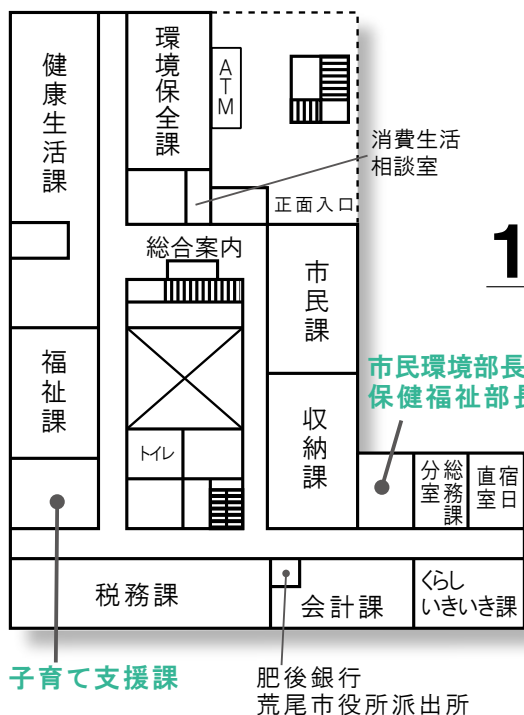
健康生活課

環境保全課

ATM

消費生活相談室

正面入口

1

総合案内

市民課

市民環境部長
保健福祉部長

福祉課

トイレ

収納課

分室

総務課

宿日直室

税務課

会計課

くらしいきいき課

子育て支援課

肥後銀行
荒尾市役所派出所